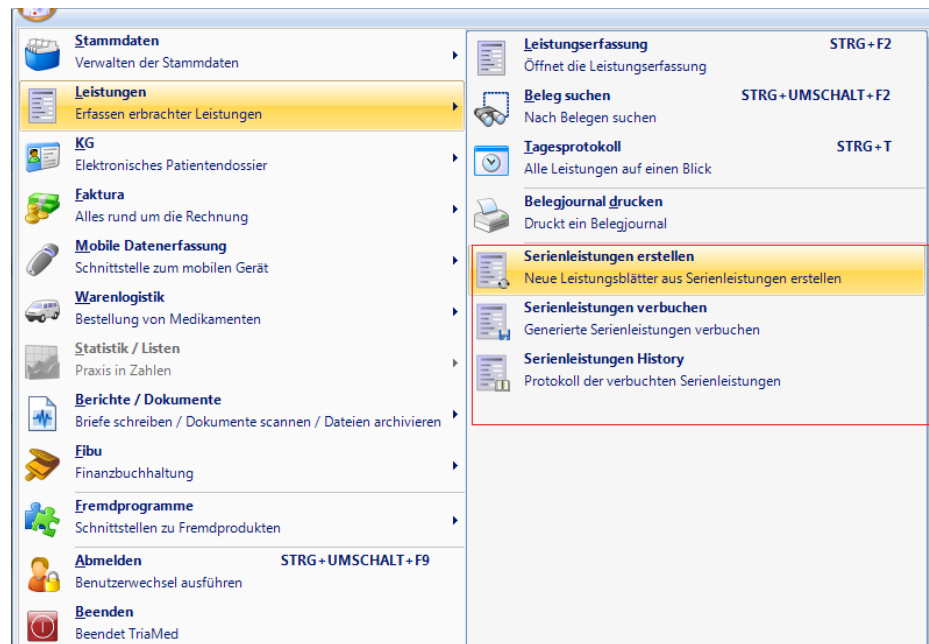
Stammdaten
Verwalten der Stammdaten

Leistungen
Erfassen erbrachter Leistungen

KG
Elektronisches Patientendossier

Faktura
Alles rund um die Rechnung

Mobile Datenerfassung
Schnittstelle zum mobilen Gerät

Warenlogistik
Bestellung von Medikamenten

Statistik / Listen
Praxis in Zahlen

Berichte / Dokumente
Briefe schreiben / Dokumente scannen / Dateien archivieren

Fibu
Finanzbuchhaltung

Fremdprogramme
Schnittstellen zu Fremdprodukten

Abmelden STRG+UMSCHALT+F9
Benutzerwechsel ausführen

Beenden
Beendet TriaMed

Leistungserfassung STRG+F2
Öffnet die Leistungserfassung

Beleg suchen STRG+UMSCHALT+F2
Nach Belegen suchen

Tagesprotokoll STRG+T
Alle Leistungen auf einen Blick

Belegjournal drucken
Druckt ein Belegjournal

Serienleistungen erstellen
Neue Leistungsblätter aus Serienleistungen erstellen

Serienleistungen verbuchen
Generierte Serienleistungen verbuchen

Serienleistungen History
Protokoll der verbuchten Serienleistungen